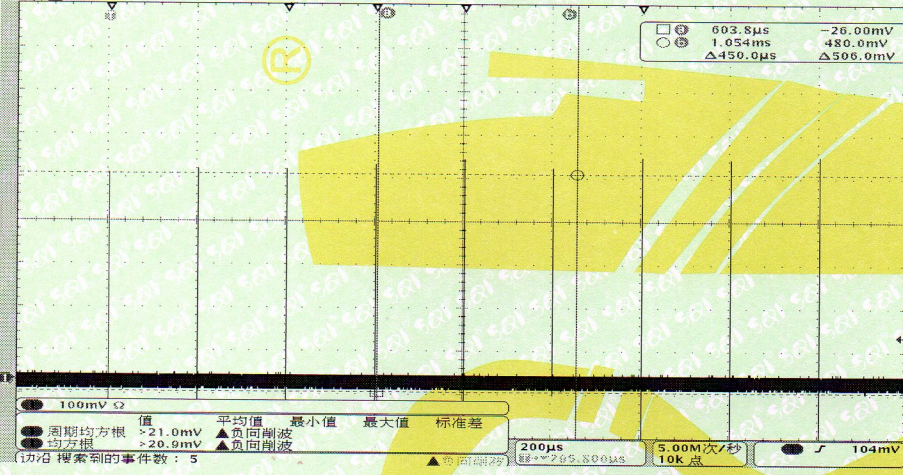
□ 603.8µs -26.00mV
○ 1.054ms 480.0mV
Δ450.0µs Δ506.0mV

100mV Ω

值 平均值 最小值 最大值 标准差
周期均方根 >21.0mV ▲负向削波
均方根 >20.9mV ▲负向削波

边沿 搜索到的事件数：5

200µs
▶▼705.800µs

5.00M次/秒
10k 点

104mV